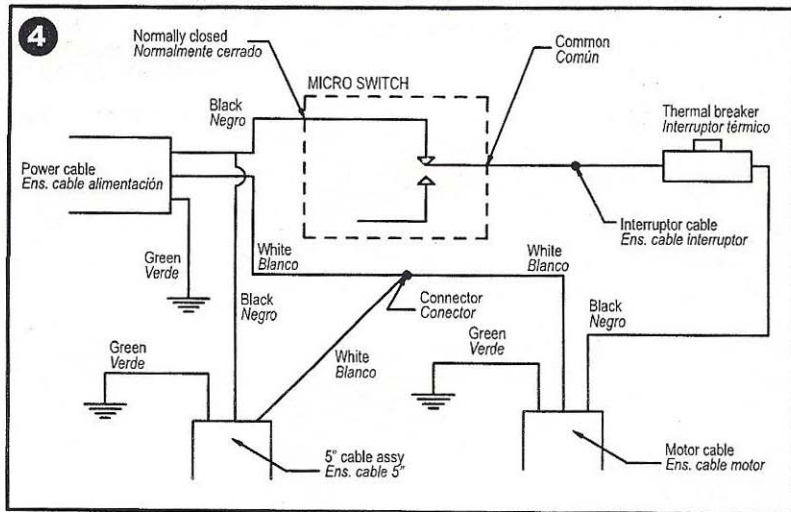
4

Normally closed
Normalmente cerrado

Common
Común

MICRO SWITCH

Black
Negro

Thermal breaker
Interruptor térmico

Power cable
Ens. cable alimentación

Interruptor cable
Ens. cable interruptor

Green
Verde

White
Blanco

White
Blanco

Connector
Conector

Black
Negro

Black
Negro

Green
Verde

Green
Verde

White
Blanco

5" cable assy
Ens. cable 5"

Motor cable
Ens. cable motor